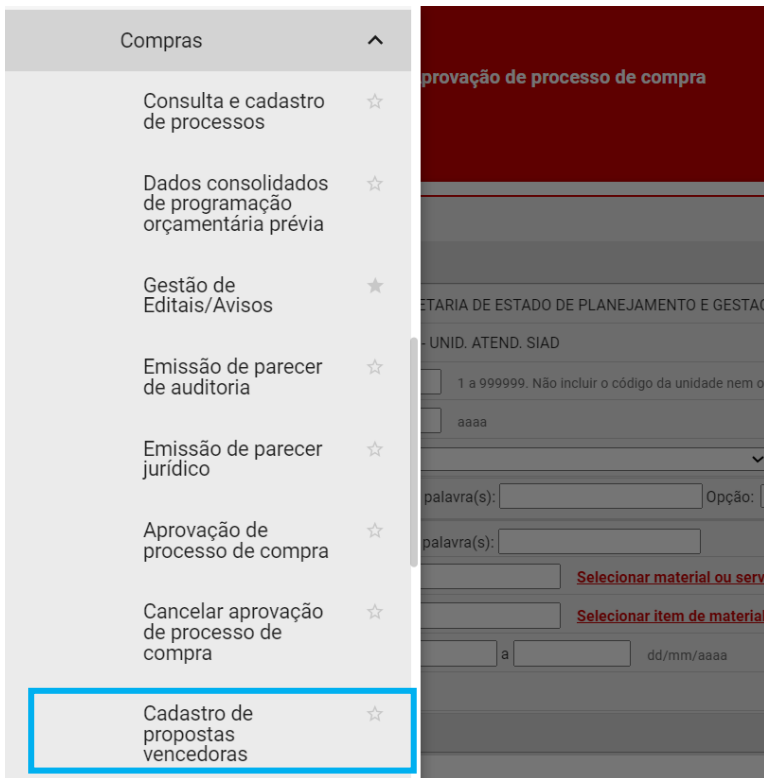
Compras

Consulta e cadastro de processos

Dados consolidados de programação orçamentária prévia

Gestão de Editais/Avisos

Emissão de parecer de auditoria

Emissão de parecer jurídico

Aprovação de processo de compra

Cancelar aprovação de processo de compra

Cadastro de propostas vencedoras

provação de processo de compra

ETARIA DE ESTADO DE PLANEJAMENTO E GESTA

- UNID. ATEND. SIAD

1 a 999999. Não incluir o código da unidade nem o

aaaa

palavra(s):

Opção:

palavra(s):

Selecionar material ou serv

Selecionar item de material

a

dd/mm/aaaa